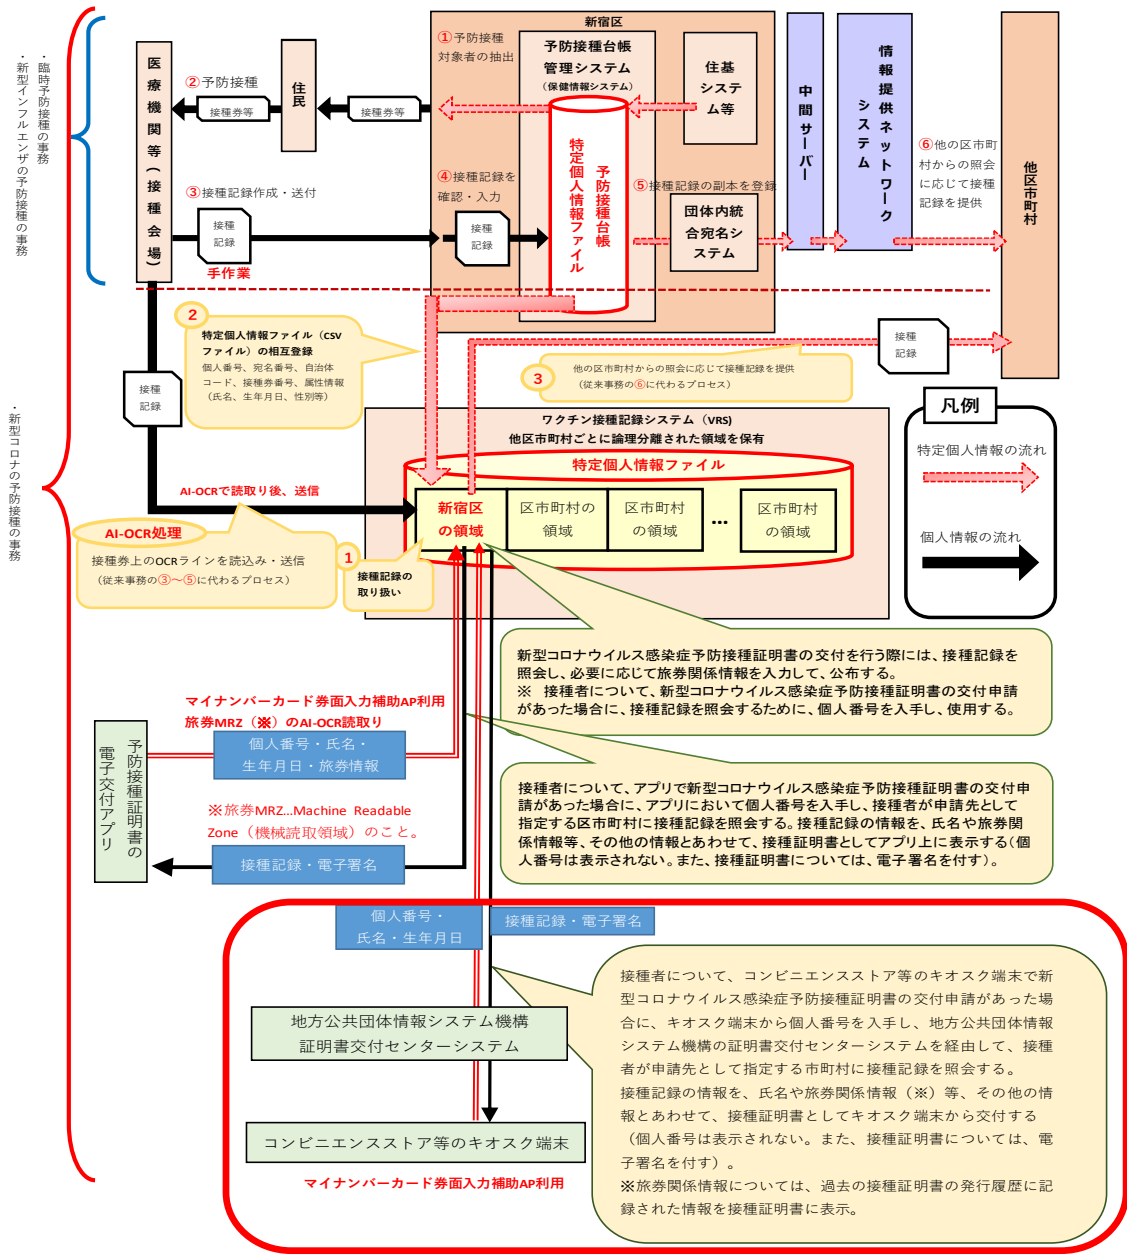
・臨時予防接種の事務
・新型インフルエンザの予防接種の事務

・新型コロナの予防接種の事務

医療機関等（接種会場）

②予防接種

接種券等

住民

接種券等

③接種記録作成・送付

接種記録

手作業

新宿区

①予防接種対象者の抽出

予防接種台帳管理システム（保健情報システム）

住基システム等

特定個人情報ファイル

予防接種台帳

④接種記録を確認・入力

接種記録

⑤接種記録の副本を登録

団体内統合宛名システム

中間サーバー

情報提供ネットワークシステム

⑥他の区市町村からの照会に応じて接種記録を提供

他区市町村

2
特定個人情報ファイル（CSVファイル）の相互登録
個人番号、宛名番号、自治体コード、接種券番号、属性情報（氏名、生年月日、性別等）

接種記録

接種記録

3
他の区市町村からの照会に応じて接種記録を提供（従来事務の⑥に代わるプロセス）

ワクチン接種記録システム（VRS）
他区市町村ごとに論理分離された領域を保有

特定個人情報ファイル

新宿区の領域

区市町村の領域

区市町村の領域

…

区市町村の領域

AI-OCRで読取り後、送信

AI-OCR処理
接種券上のOCRラインを読込み・送信（従来事務の③～⑤に代わるプロセス）

1
接種記録の取り扱い

凡例
特定個人情報の流れ
個人情報の流れ

新型コロナウイルス感染症予防接種証明書の交付を行う際には、接種記録を照会し、必要に応じて旅券関係情報を入力して、公布する。
※　接種者について、新型コロナウイルス感染症予防接種証明書の交付申請があった場合に、接種記録を照会するために、個人番号を入手し、使用する。

マイナンバーカード券面入力補助AP利用
旅券MRZ（※）のAI-OCR読取り

個人番号・氏名・生年月日・旅券情報

予防接種証明書の電子交付アプリ

※旅券MRZ…Machine Readable Zone（機械読取領域）のこと。

接種記録・電子署名

接種者について、アプリで新型コロナウイルス感染症予防接種証明書の交付申請があった場合に、アプリにおいて個人番号を入手し、接種者が申請先として指定する区市町村に接種記録を照会する。接種記録の情報を、氏名や旅券関係情報等、その他の情報とあわせて、接種証明書としてアプリ上に表示する(個人番号は表示されない。また、接種証明書については、電子署名を付す)。

個人番号・氏名・生年月日

接種記録・電子署名

地方公共団体情報システム機構
証明書交付センターシステム

コンビニエンスストア等のキオスク端末

マイナンバーカード券面入力補助AP利用

接種者について、コンビニエンスストア等のキオスク端末で新型コロナウイルス感染症予防接種証明書の交付申請があった場合に、キオスク端末から個人番号を入手し、地方公共団体情報システム機構の証明書交付センターシステムを経由して、接種者が申請先として指定する市町村に接種記録を照会する。
接種記録の情報を、氏名や旅券関係情報（※）等、その他の情報とあわせて、接種証明書としてキオスク端末から交付する（個人番号は表示されない。また、接種証明書については、電子署名を付す）。
※旅券関係情報については、過去の接種証明書の発行履歴に記録された情報を接種証明書に表示。